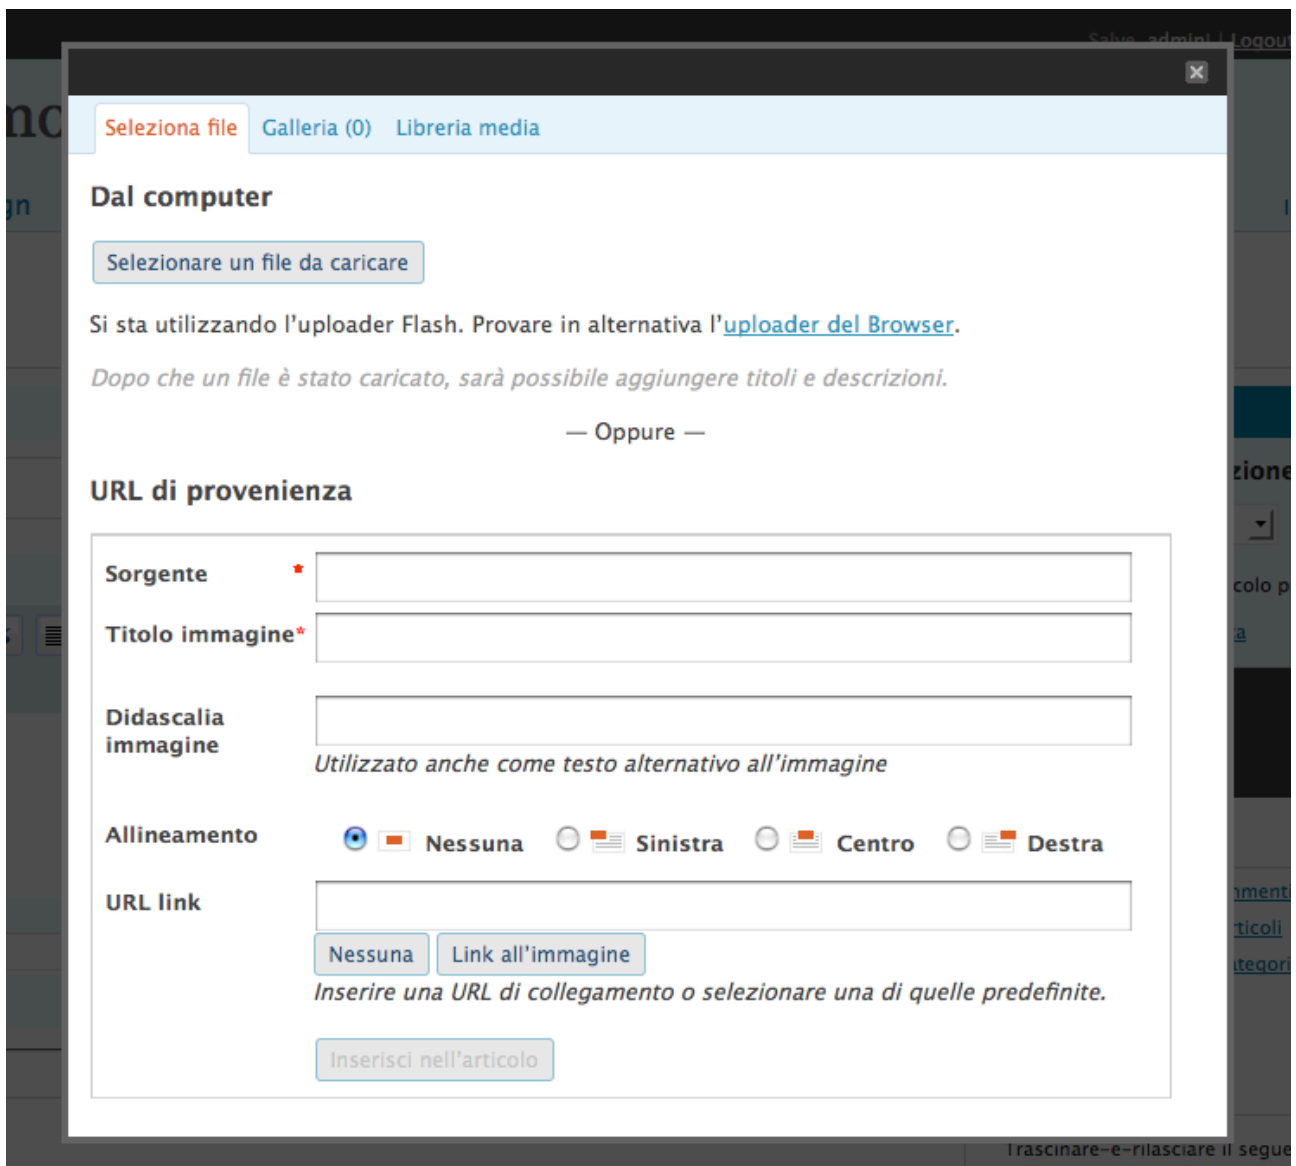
Salve, admin! | Logout

Seleziona file Galleria (0) Libreria media

Dal computer

Selezionare un file da caricare

Si sta utilizzando l'uploader Flash. Provare in alternativa l'uploader del Browser.

Dopo che un file è stato caricato, sarà possibile aggiungere titoli e descrizioni.

— Oppure —

URL di provenienza

Sorgente *

Titolo immagine*

Didascalia immagine

Utilizzato anche come testo alternativo all'immagine

Allineamento Nessuna Sinistra Centro Destra

URL link

Nessuna Link all'immagine

Inserire una URL di collegamento o selezionare una di quelle predefinite.

Inserisci nell'articolo

Trascinare-e-rilasciare il segue